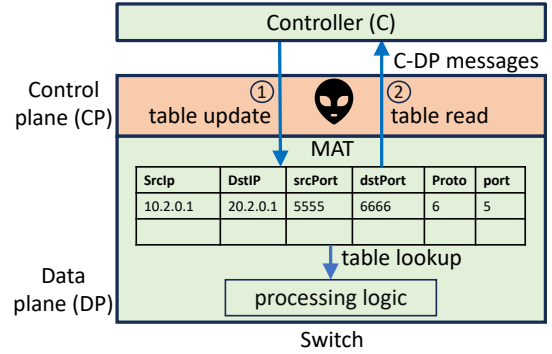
Controller (C)

C-DP messages

Control plane (CP)

① table update

② table read

MAT

| SrcIp | DstIP | srcPort | dstPort | Proto | port |
|---|---|---|---|---|---|
| 10.2.0.1 | 20.2.0.1 | 5555 | 6666 | 6 | 5 |
| | | | | | |

table lookup

Data plane (DP)

processing logic

Switch